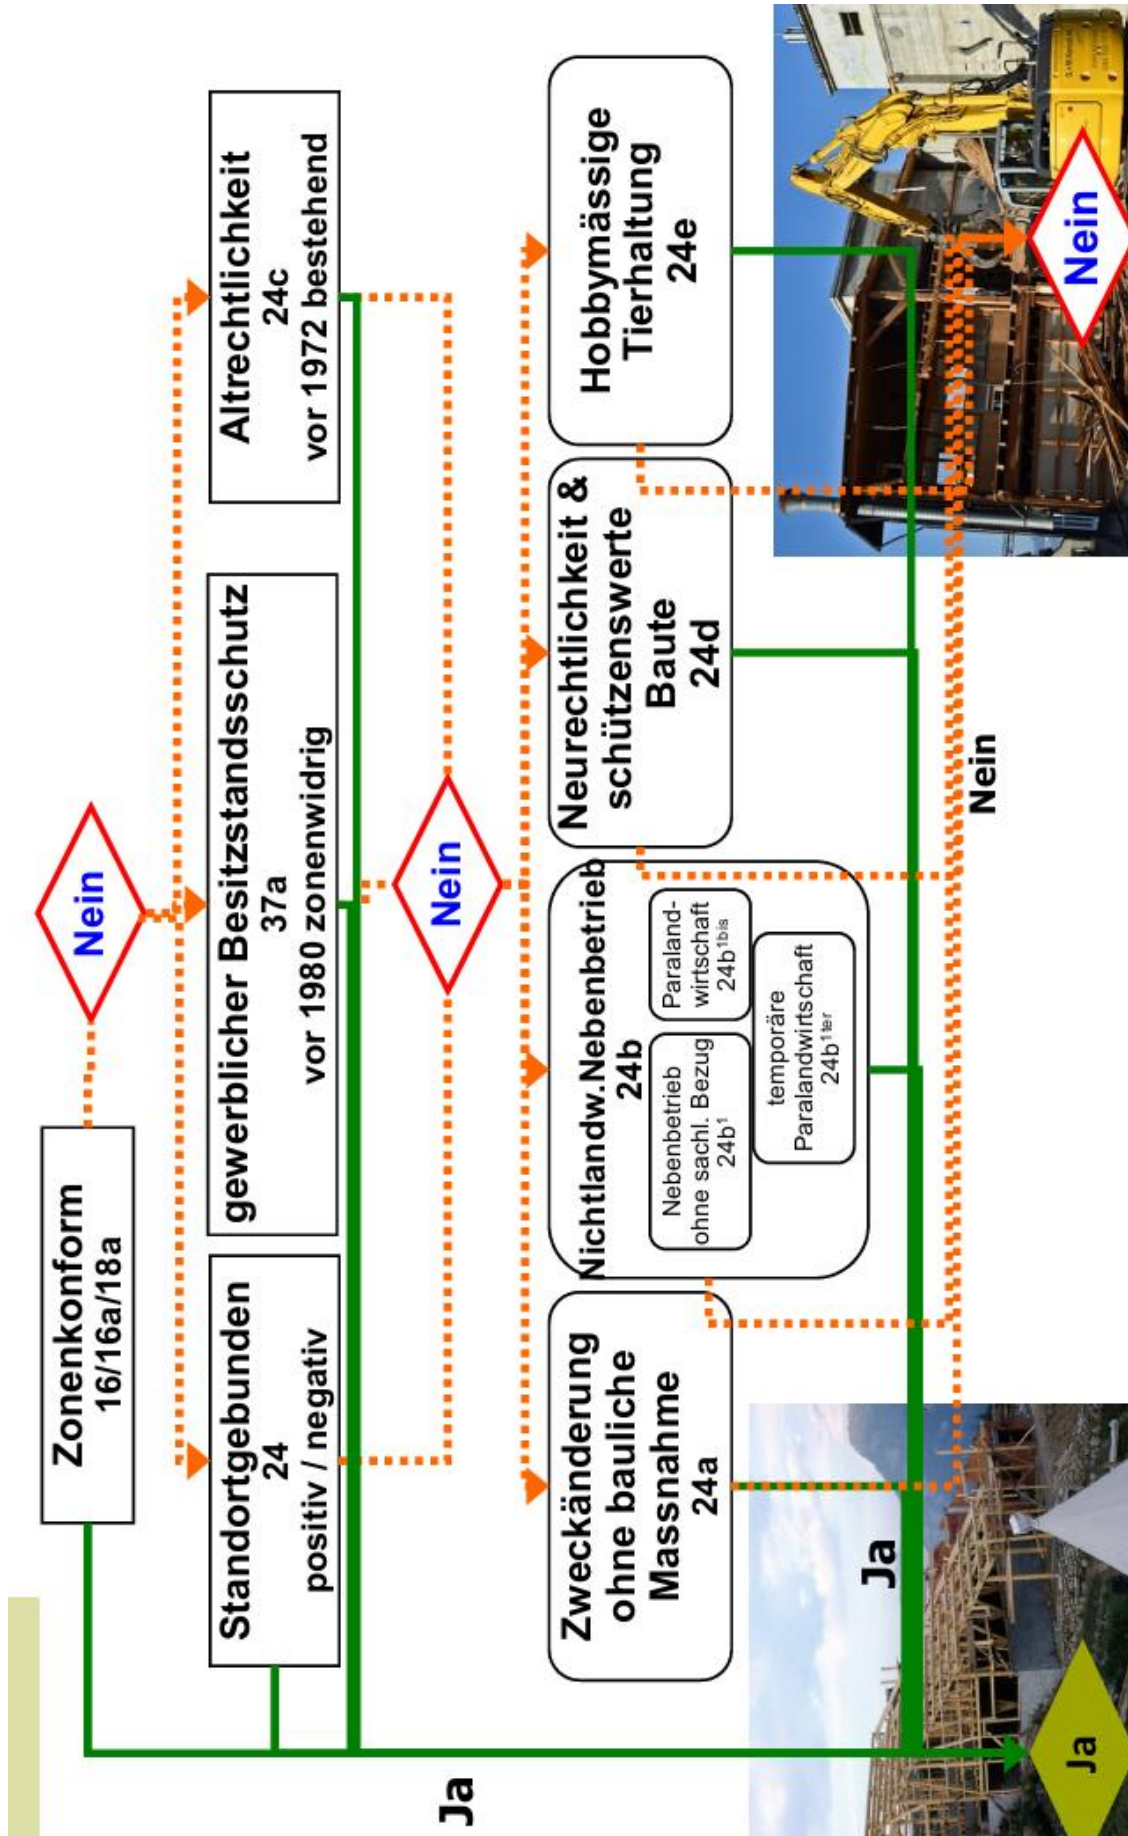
Zonenkonform
16/16a/18a

Nein

Standortgebunden
24
positiv / negativ

gewerblicher Besitzstandsschutz
37a
vor 1980 zonenwidrig

Altrechtlichkeit
24c
vor 1972 bestehend

Nein

Zweckänderung ohne bauliche Massnahme
24a

Nichtlandw.Nebenbetrieb
24b

Nebenbetrieb ohne sachl. Bezug
$24b^1$

Paralandwirtschaft
$24b^{1bis}$

temporäre Paralandwirtschaft
$24b^{1ter}$

Neurechtlichkeit & schützenswerte Baute
24d

Hobbymässige Tierhaltung
24e

Nein

Nein

Ja

Ja

Ja